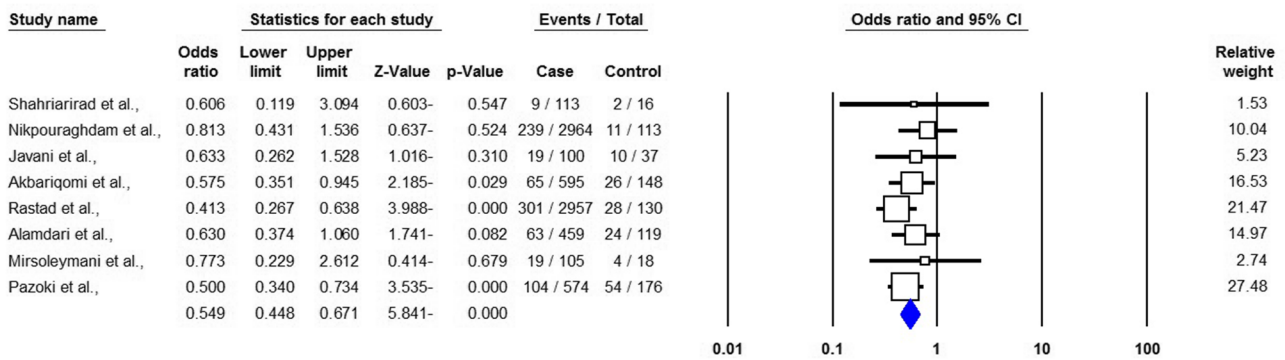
| Study name | Odds ratio | Lower limit | Upper limit | Z-Value | p-Value | Case | Control | Relative weight |
|---|---|---|---|---|---|---|---|---|
| Shahriarirad et al., | 0.606 | 0.119 | 3.094 | 0.603- | 0.547 | 9 / 113 | 2 / 16 | 1.53 |
| Nikpouraghdam et al., | 0.813 | 0.431 | 1.536 | 0.637- | 0.524 | 239 / 2964 | 11 / 113 | 10.04 |
| Javani et al., | 0.633 | 0.262 | 1.528 | 1.016- | 0.310 | 19 / 100 | 10 / 37 | 5.23 |
| Akbariqomi et al., | 0.575 | 0.351 | 0.945 | 2.185- | 0.029 | 65 / 595 | 26 / 148 | 16.53 |
| Rastad et al., | 0.413 | 0.267 | 0.638 | 3.988- | 0.000 | 301 / 2957 | 28 / 130 | 21.47 |
| Alamdari et al., | 0.630 | 0.374 | 1.060 | 1.741- | 0.082 | 63 / 459 | 24 / 119 | 14.97 |
| Mirsoleymani et al., | 0.773 | 0.229 | 2.612 | 0.414- | 0.679 | 19 / 105 | 4 / 18 | 2.74 |
| Pazoki et al., | 0.500 | 0.340 | 0.734 | 3.535- | 0.000 | 104 / 574 | 54 / 176 | 27.48 |
| | 0.549 | 0.448 | 0.671 | 5.841- | 0.000 | | | |

Statistics for each study

Events / Total

Odds ratio and 95% CI

0.01 0.1 1 10 100